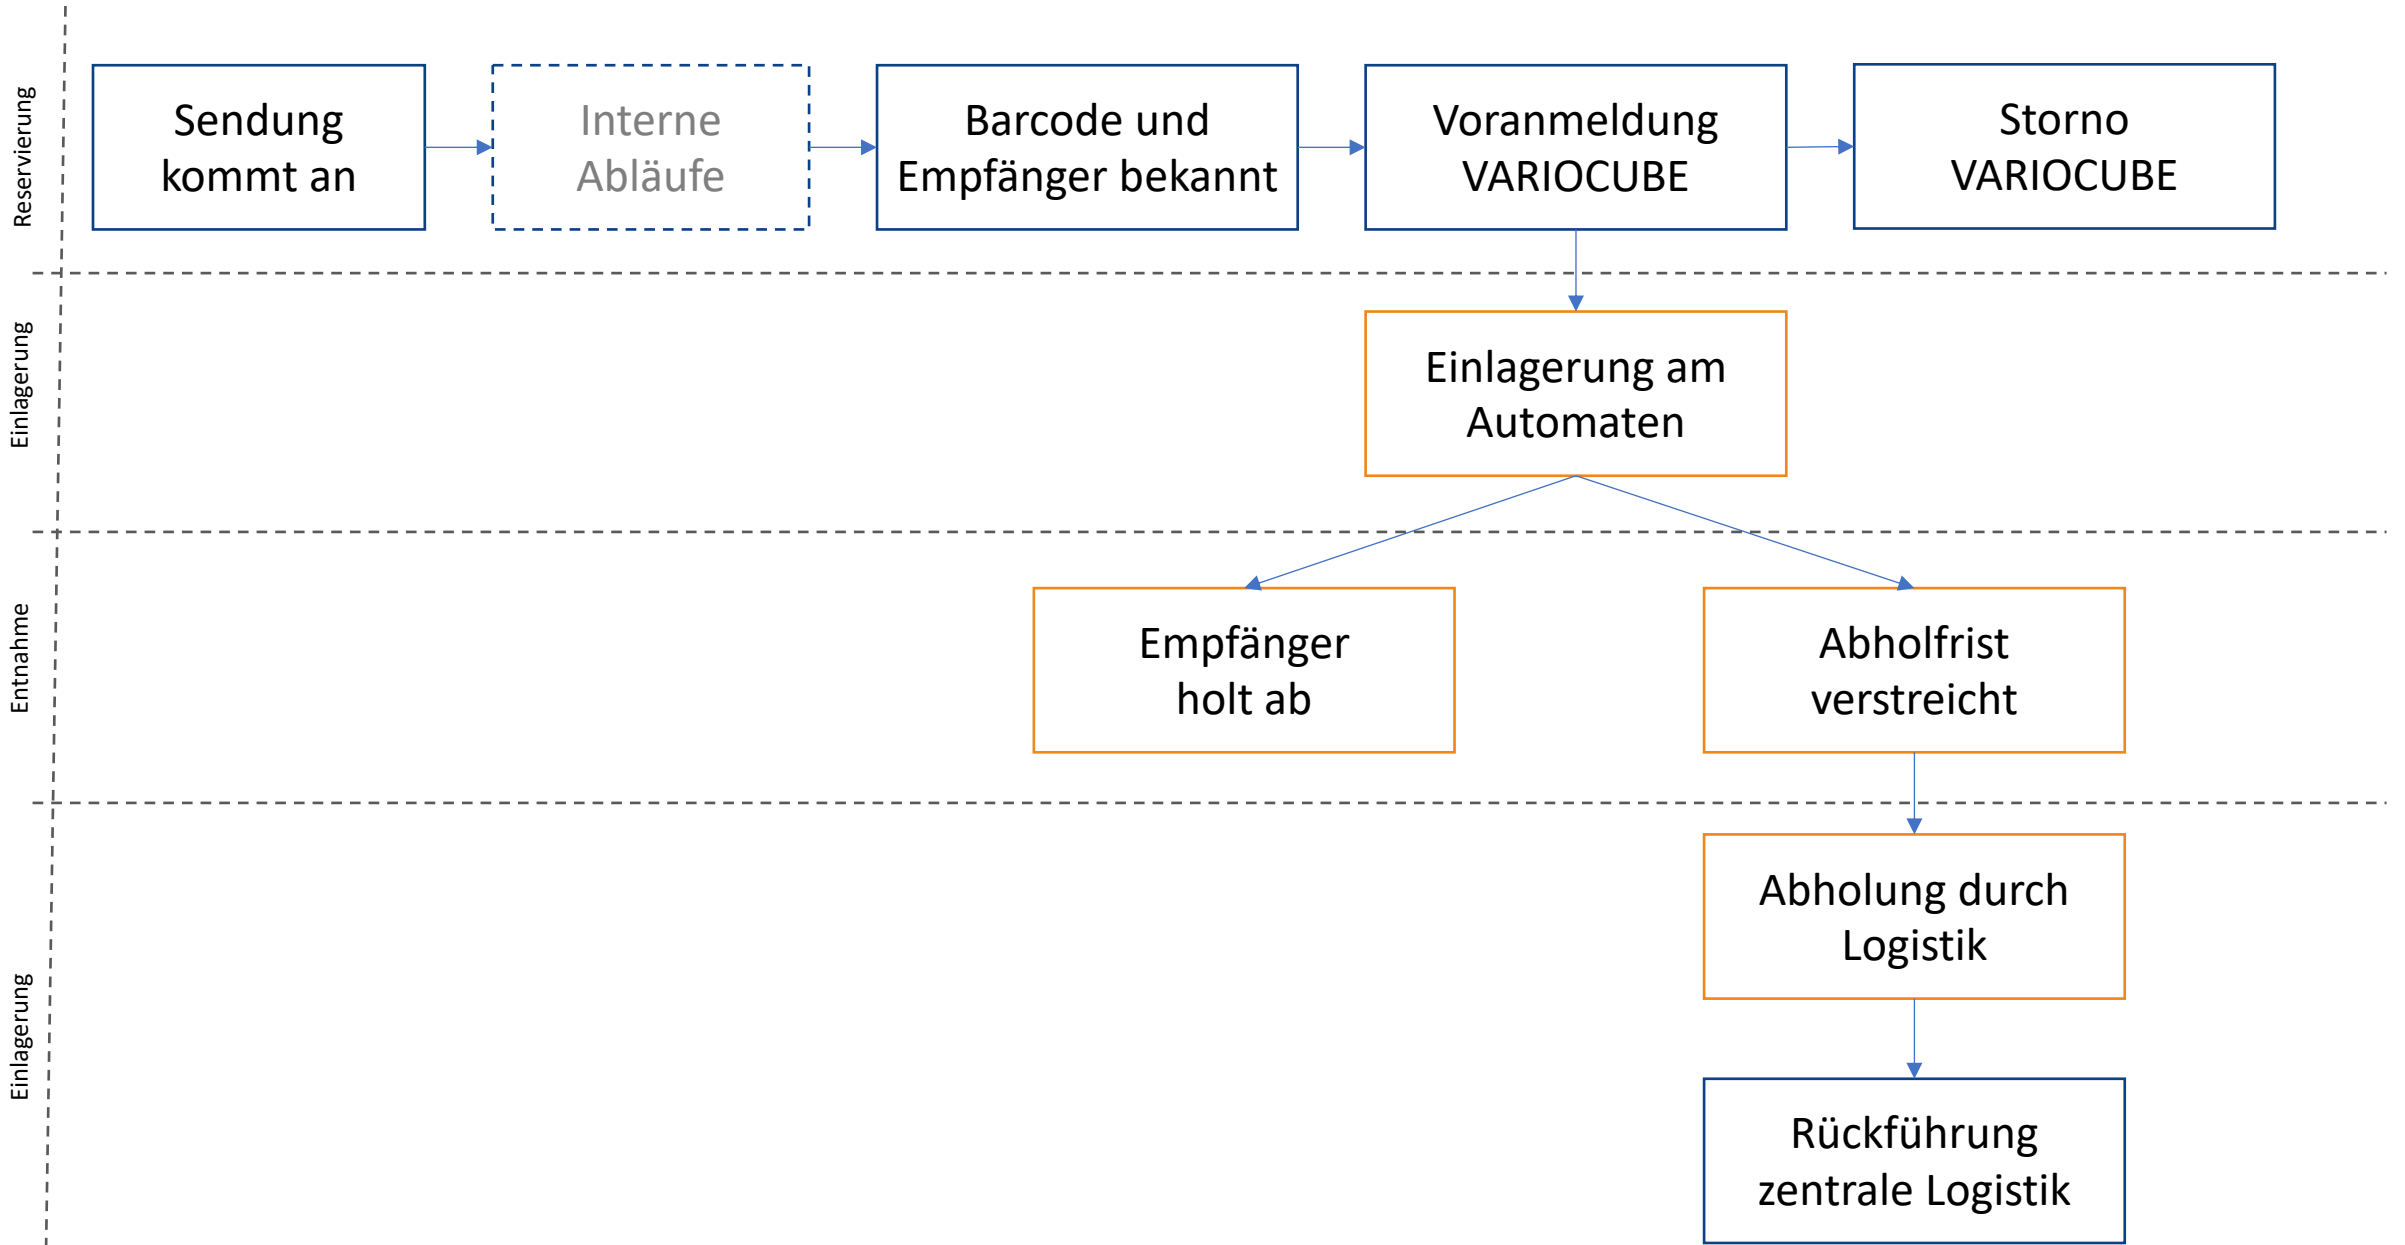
Reservierung

Sendung kommt an

Interne Abläufe

Barcode und Empfänger bekannt

Voranmeldung VARIOCUBE

Storno VARIOCUBE

Einlagerung

Einlagerung am Automaten

Entnahme

Empfänger holt ab

Abholfrist verstreicht

Einlagerung

Abholung durch Logistik

Rückführung zentrale Logistik